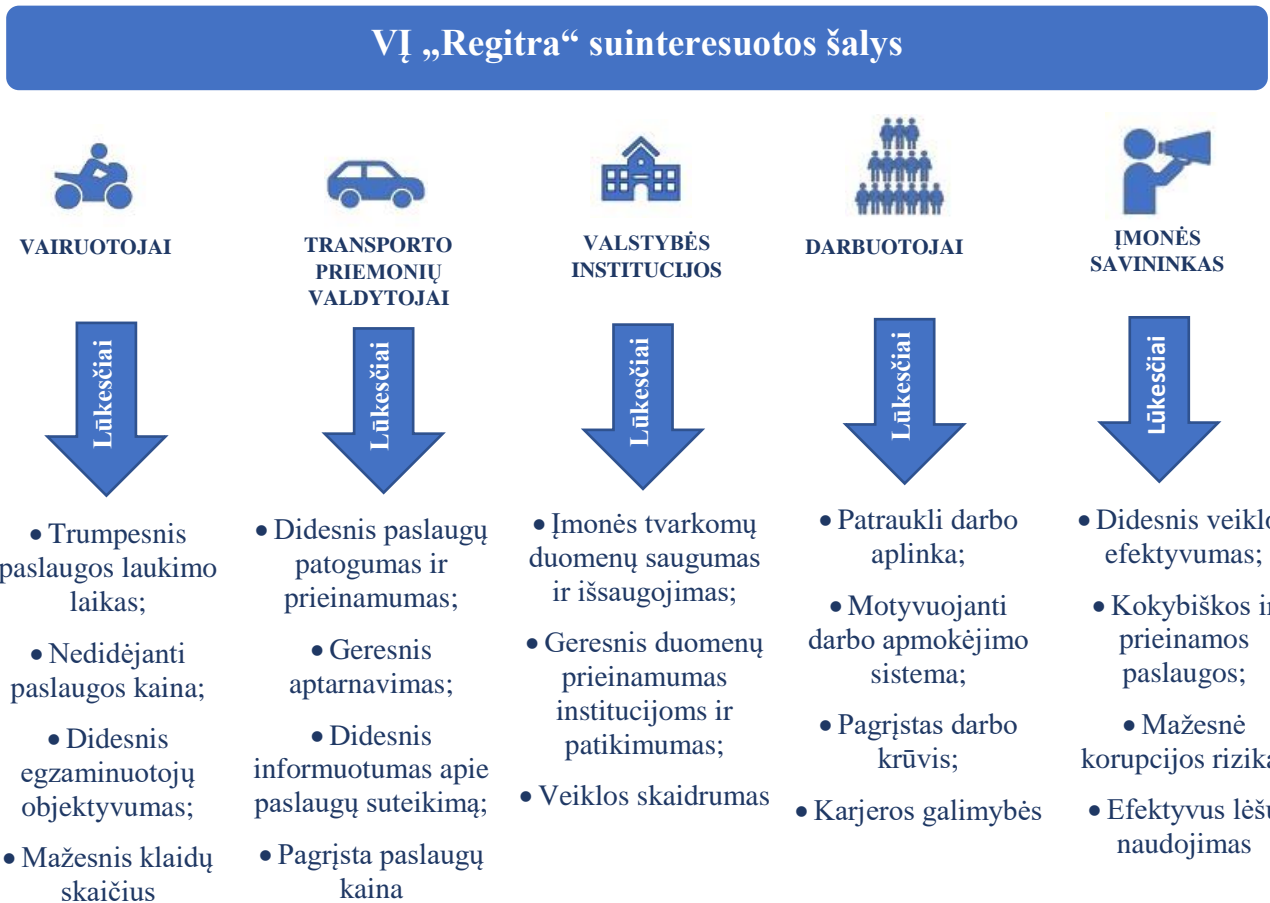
VĮ „Regitra“ suinteresuotos šalys

VAIRUOTOJAI

Lūkesčiai

• Trumpesnis paslaugos laukimo laikas;

• Nedidėjanti paslaugos kaina;

• Didesnis egzaminuotojų objektyvumas;

• Mažesnis klaidų skaičius

TRANSPORTO PRIEMONIŲ VALDYTOJAI

Lūkesčiai

• Didesnis paslaugų patogumas ir prieinamumas;

• Geresnis aptarnavimas;

• Didesnis informuotumas apie paslaugų suteikimą;

• Pagrįsta paslaugų kaina

VALSTYBĖS INSTITUCIJOS

Lūkesčiai

• Įmonės tvarkomų duomenų saugumas ir išsaugojimas;

• Geresnis duomenų prieinamumas institucijoms ir patikimumas;

• Veiklos skaidrumas

DARBUOTOJAI

Lūkesčiai

• Patraukli darbo aplinka;

• Motyvuojanti darbo apmokėjimo sistema;

• Pagrįstas darbo krūvis;

• Karjeros galimybės

ĮMONĖS SAVININKAS

Lūkesčiai

• Didesnis veiklo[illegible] efektyvumas;

• Kokybiškos i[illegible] prieinamos paslaugos;

• Mažesnė korupcijos rizik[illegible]

• Efektyvus lėš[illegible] naudojimas